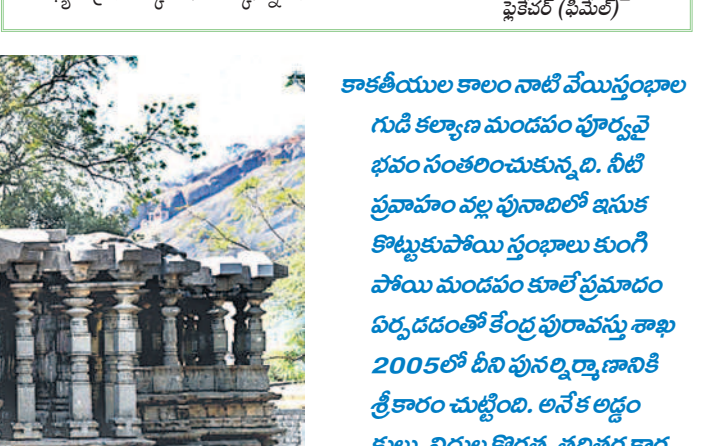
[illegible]

ప్లేకెపర్ (ఫిమేల్)

కాకతీయుల కాలం నాటి వేయిస్తంభాల గుడి కల్యాణ మండపం పూర్వవైభవం సంతరించుకున్నది. నీటి ప్రవాహం వల్ల పునాదిలో ఇసుక కొట్టుకుపోయి స్తంభాలు కుంగిపోయి మండపం కూలే ప్రమాదం ఏర్పడడంతో కేంద్ర పురావస్తు శాఖ 2005లో దీని పునర్నిర్మాణానికి శ్రీకారం చుట్టింది. అనేక అడ్డంకులు, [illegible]